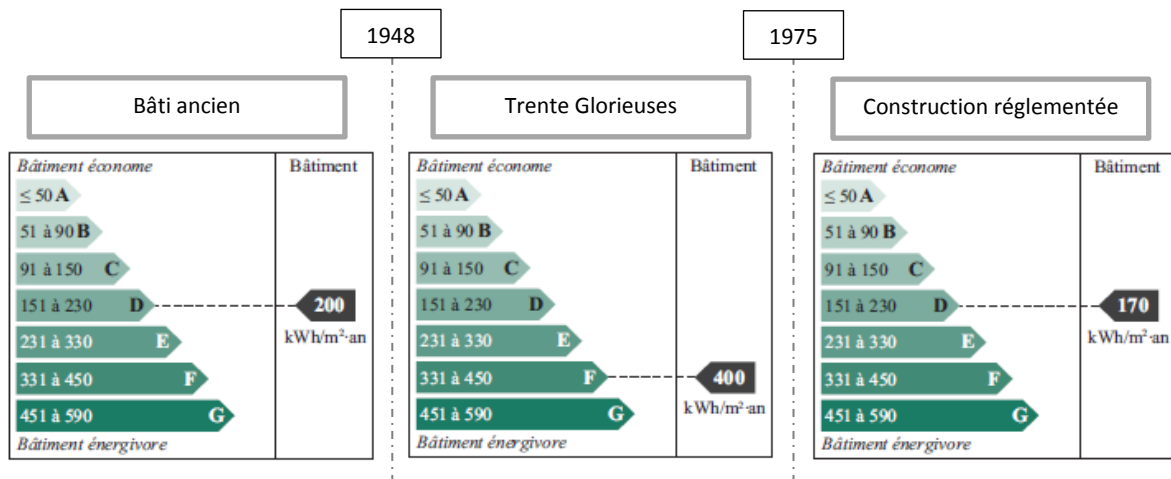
1948

1975

Bâti ancien

| Bâtiment économe | Bâtiment |
|---|---|
| ≤ 50 A | |
| 51 à 90 B | |
| 91 à 150 C | |
| 151 à 230 D | 200 kWh/m²·an |
| 231 à 330 E | |
| 331 à 450 F | |
| 451 à 590 G | |
| Bâtiment énergivore | |

Trente Glorieuses

| Bâtiment économe | Bâtiment |
|---|---|
| ≤ 50 A | |
| 51 à 90 B | |
| 91 à 150 C | |
| 151 à 230 D | |
| 231 à 330 E | |
| 331 à 450 F | 400 kWh/m²·an |
| 451 à 590 G | |
| Bâtiment énergivore | |

Construction réglementée

| Bâtiment économe | Bâtiment |
|---|---|
| ≤ 50 A | |
| 51 à 90 B | |
| 91 à 150 C | |
| 151 à 230 D | 170 kWh/m²·an |
| 231 à 330 E | |
| 331 à 450 F | |
| 451 à 590 G | |
| Bâtiment énergivore | |